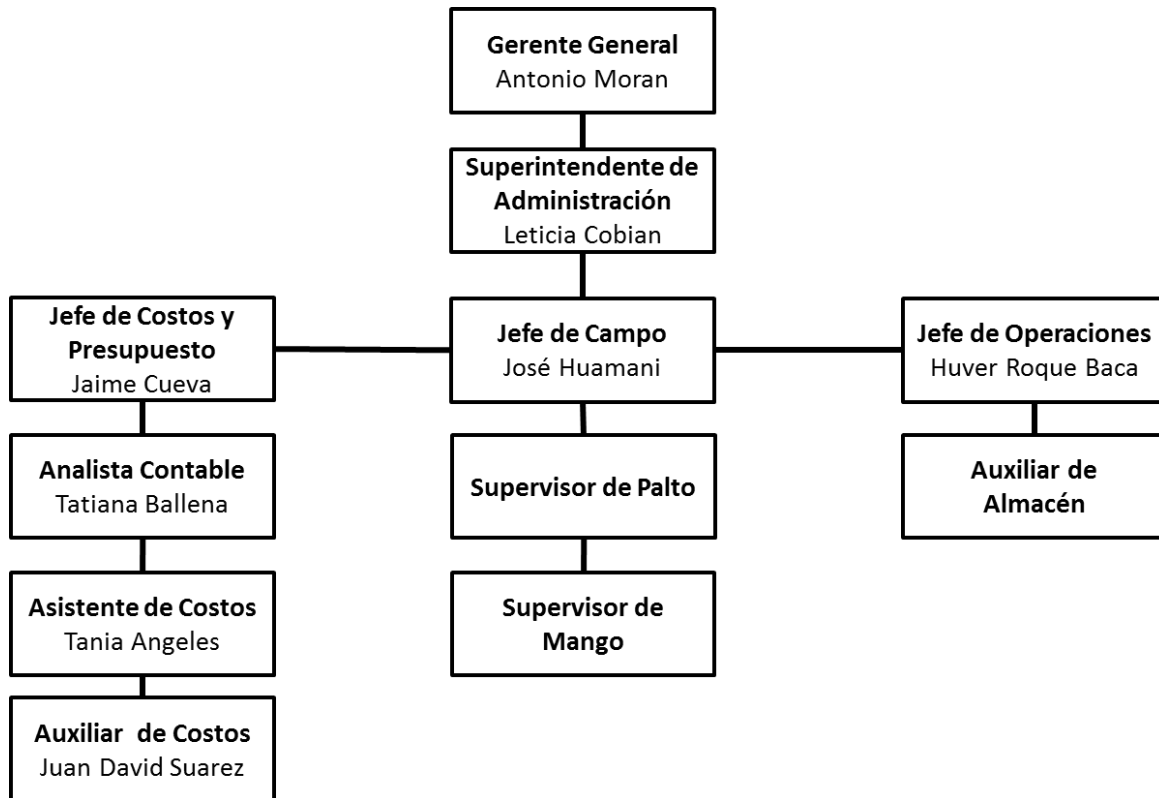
Gerente General
Antonio Moran

Superintendente de Administración
Leticia Cobian

Jefe de Costos y Presupuesto
Jaime Cueva

Jefe de Campo
José Huamani

Jefe de Operaciones
Huver Roque Baca

Analista Contable
Tatiana Ballena

Supervisor de Palto

Auxiliar de Almacén

Asistente de Costos
Tania Angeles

Supervisor de Mango

Auxiliar de Costos
Juan David Suarez